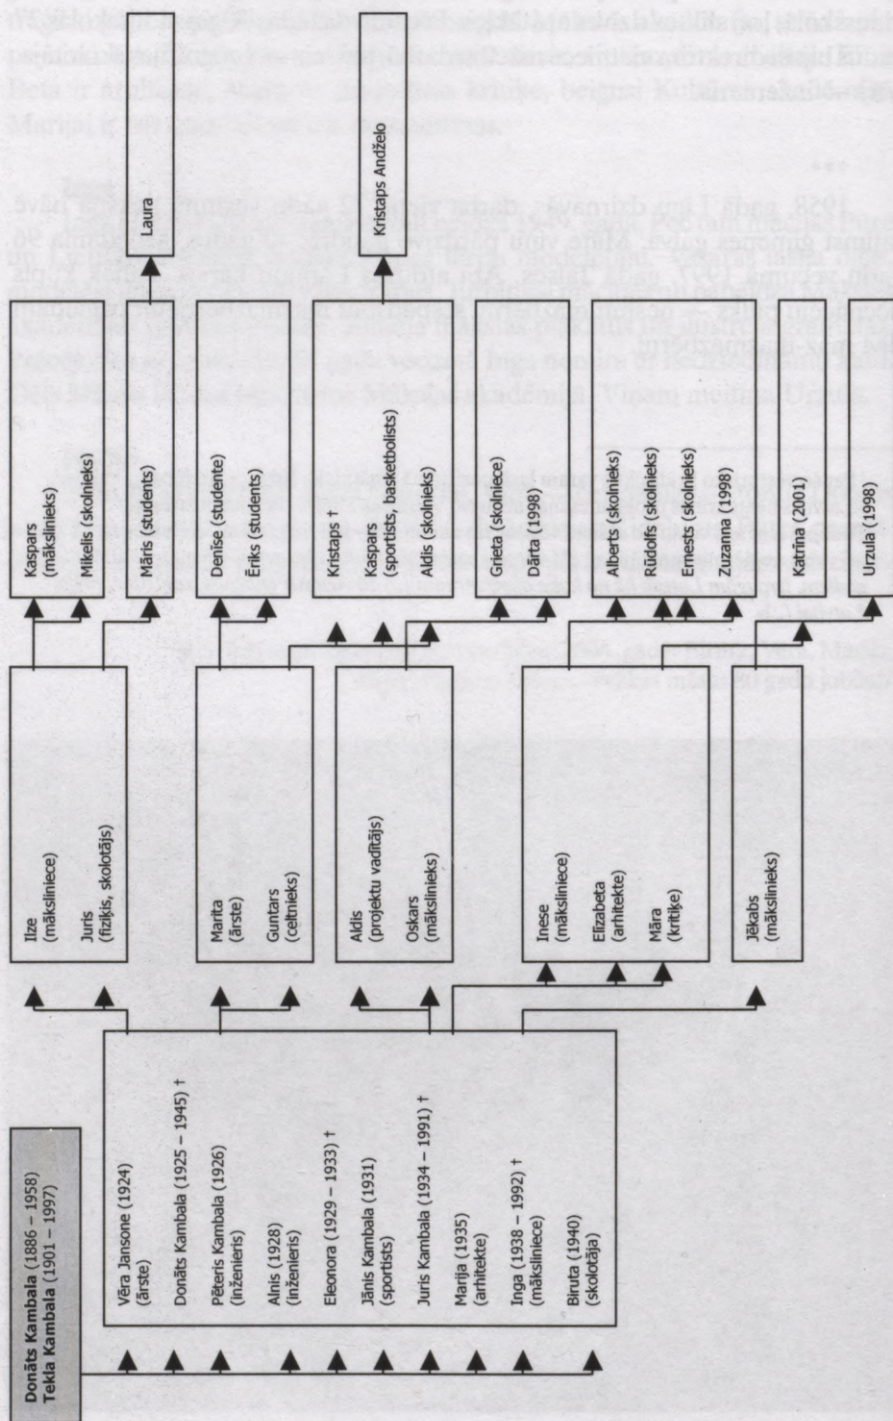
Donāts Kambala (1886 – 1958)
Tekla Kambala (1901 – 1997)

Vēra Jansone (1924)
(ārste)
Donāts Kambala (1925 – 1945) †
Pēteris Kambala (1926)
(inženieris)
Alnis (1928)
(inženieris)
Eleonora (1929 – 1933) †
Jānis Kambala (1931)
(sportists)
Juris Kambala (1934 – 1991) †
Marija (1935)
(arhitekte)
Inga (1938 – 1992) †
(māksliniece)
Biruta (1940)
(skolotāja)

Ilze
(māksliniece)
Juris
(fiziķis, skolotājs)

Marita
(ārste)
Guntars
(celtnieks)

Aldis
(projektu vadītājs)
Oskars
(mākslinieks)

Inese
(māksliniece)
Elizabeta
(arhitekte)
Māra
(kritiķe)

Jēkabs
(mākslinieks)

Kaspars
(mākslinieks)
Miķelis (skolnieks)

Māris (students)

Denise (studente)
Ēriks (students)

Kristaps †
Kaspars
(sportists, basketbolists)
Aldis (skolnieks)

Grieta (skolniece)
Dārta (1998)

Alberts (skolnieks)
Rūdolfs (skolnieks)
Ernests (skolnieks)
Zuzanna (1998)

Katrīna (2001)

Urzula (1998)

Laura

Kristaps Andželo